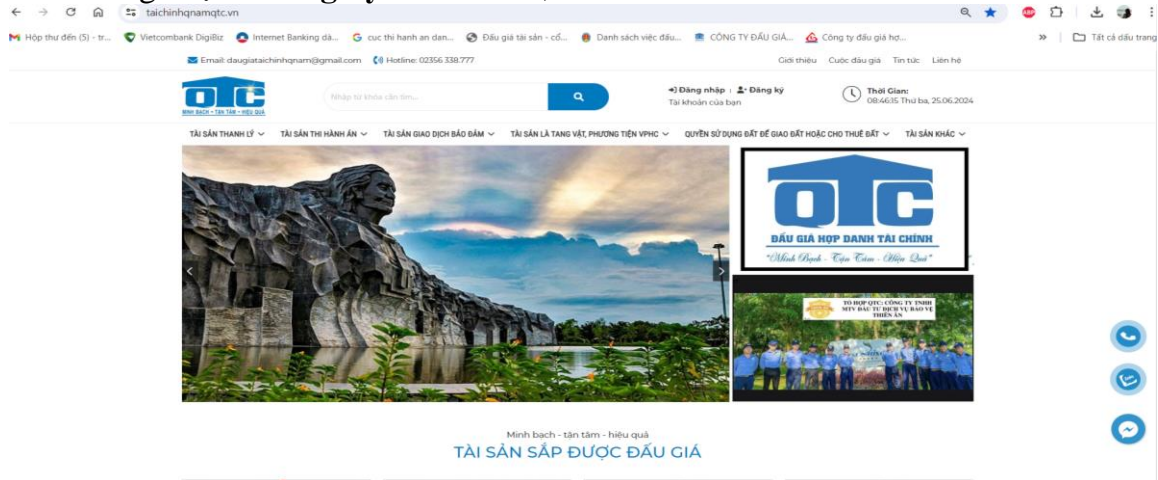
taichinhqnamqtc.vn

Hộp thư đến (5) - tr... Vietcombank DigiBiz Internet Banking dà... cuc thi hanh an dan... Đấu giá tài sản - cổ... Danh sách việc đấu... CÔNG TY ĐẤU GIÁ... Công ty đấu giá hợ... Tất cả dấu trang

Email: daugiataichinhqnam@gmail.com Hotline: 02356 338.777

Giới thiệu Cuộc đấu giá Tin tức Liên hệ

QTC
MINH BẠCH - TẬN TÂM - HIỆU QUẢ

Nhập từ khóa cần tìm...

Đăng nhập | Đăng ký
Tài khoản của bạn

Thời Gian:
08:46:15 Thứ ba, 25.06.2024

TÀI SẢN THANH LÝ TÀI SẢN THI HÀNH ÁN TÀI SẢN GIAO DỊCH BẢO ĐẢM TÀI SẢN LÀ TANG VẬT, PHƯƠNG TIỆN VPHC QUYỀN SỬ DỤNG ĐẤT ĐỂ GIAO ĐẤT HOẶC CHO THUÊ ĐẤT TÀI SẢN KHÁC

QTC
ĐẤU GIÁ HỢP DANH TÀI CHÍNH
"Minh Bạch - Tận Tâm - Hiệu Quả"

TỔ HỢP QTC: CÔNG TY TNHH MTV ĐẦU TƯ DỊCH VỤ BẢO VỆ THIÊN ÂN

Minh bạch - tận tâm - hiệu quả
TÀI SẢN SẮP ĐƯỢC ĐẤU GIÁ